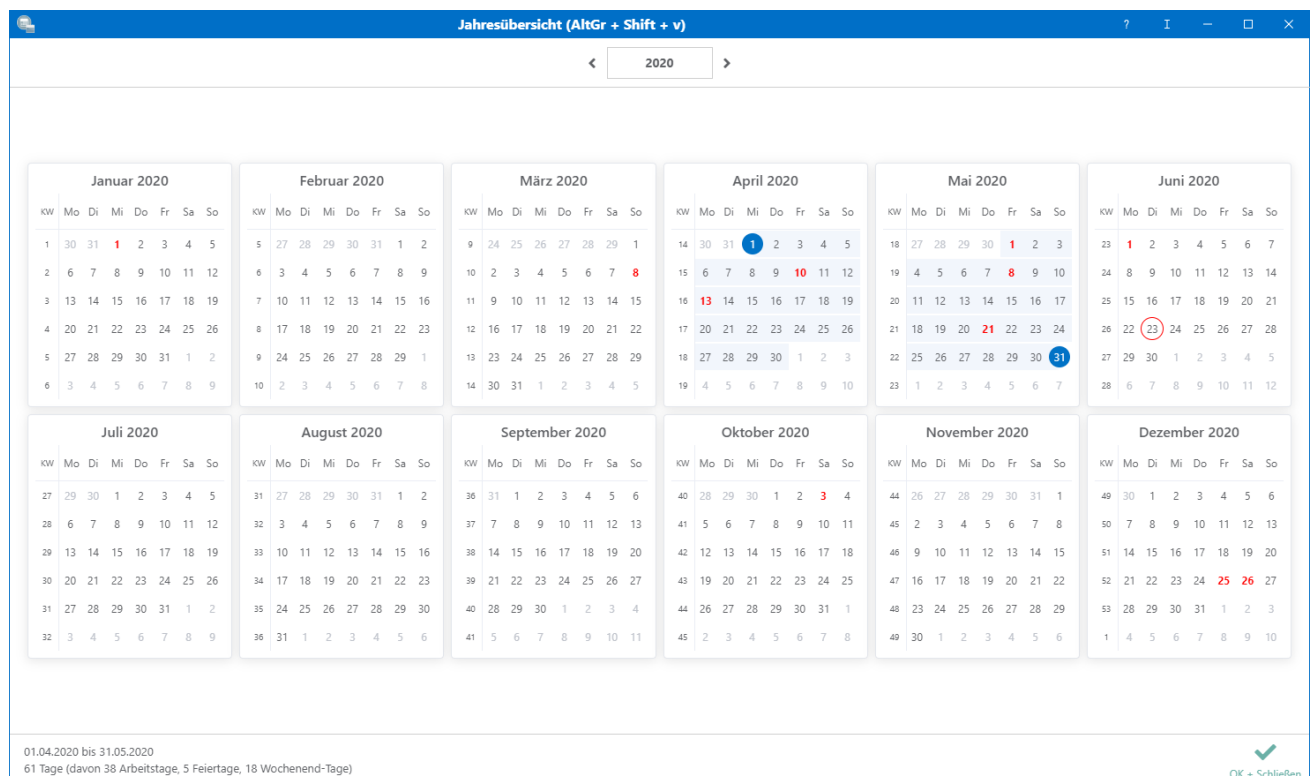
Jahresübersicht (AltGr + Shift + v)

?

2020

Januar 2020

| KW | Mo | Di | Mi | Do | Fr | Sa | So |
|---|---|---|---|---|---|---|---|
| 1 | 30 | 31 | 1 | 2 | 3 | 4 | 5 |
| 2 | 6 | 7 | 8 | 9 | 10 | 11 | 12 |
| 3 | 13 | 14 | 15 | 16 | 17 | 18 | 19 |
| 4 | 20 | 21 | 22 | 23 | 24 | 25 | 26 |
| 5 | 27 | 28 | 29 | 30 | 31 | 1 | 2 |
| 6 | 3 | 4 | 5 | 6 | 7 | 8 | 9 |

Februar 2020

| KW | Mo | Di | Mi | Do | Fr | Sa | So |
|---|---|---|---|---|---|---|---|
| 5 | 27 | 28 | 29 | 30 | 31 | 1 | 2 |
| 6 | 3 | 4 | 5 | 6 | 7 | 8 | 9 |
| 7 | 10 | 11 | 12 | 13 | 14 | 15 | 16 |
| 8 | 17 | 18 | 19 | 20 | 21 | 22 | 23 |
| 9 | 24 | 25 | 26 | 27 | 28 | 29 | 1 |
| 10 | 2 | 3 | 4 | 5 | 6 | 7 | 8 |

März 2020

| KW | Mo | Di | Mi | Do | Fr | Sa | So |
|---|---|---|---|---|---|---|---|
| 9 | 24 | 25 | 26 | 27 | 28 | 29 | 1 |
| 10 | 2 | 3 | 4 | 5 | 6 | 7 | 8 |
| 11 | 9 | 10 | 11 | 12 | 13 | 14 | 15 |
| 12 | 16 | 17 | 18 | 19 | 20 | 21 | 22 |
| 13 | 23 | 24 | 25 | 26 | 27 | 28 | 29 |
| 14 | 30 | 31 | 1 | 2 | 3 | 4 | 5 |

April 2020

| KW | Mo | Di | Mi | Do | Fr | Sa | So |
|---|---|---|---|---|---|---|---|
| 14 | 30 | 31 | 1 | 2 | 3 | 4 | 5 |
| 15 | 6 | 7 | 8 | 9 | 10 | 11 | 12 |
| 16 | 13 | 14 | 15 | 16 | 17 | 18 | 19 |
| 17 | 20 | 21 | 22 | 23 | 24 | 25 | 26 |
| 18 | 27 | 28 | 29 | 30 | 1 | 2 | 3 |
| 19 | 4 | 5 | 6 | 7 | 8 | 9 | 10 |

Mai 2020

| KW | Mo | Di | Mi | Do | Fr | Sa | So |
|---|---|---|---|---|---|---|---|
| 18 | 27 | 28 | 29 | 30 | 1 | 2 | 3 |
| 19 | 4 | 5 | 6 | 7 | 8 | 9 | 10 |
| 20 | 11 | 12 | 13 | 14 | 15 | 16 | 17 |
| 21 | 18 | 19 | 20 | 21 | 22 | 23 | 24 |
| 22 | 25 | 26 | 27 | 28 | 29 | 30 | 31 |
| 23 | 1 | 2 | 3 | 4 | 5 | 6 | 7 |

Juni 2020

| KW | Mo | Di | Mi | Do | Fr | Sa | So |
|---|---|---|---|---|---|---|---|
| 23 | 1 | 2 | 3 | 4 | 5 | 6 | 7 |
| 24 | 8 | 9 | 10 | 11 | 12 | 13 | 14 |
| 25 | 15 | 16 | 17 | 18 | 19 | 20 | 21 |
| 26 | 22 | 23 | 24 | 25 | 26 | 27 | 28 |
| 27 | 29 | 30 | 1 | 2 | 3 | 4 | 5 |
| 28 | 6 | 7 | 8 | 9 | 10 | 11 | 12 |

Juli 2020

| KW | Mo | Di | Mi | Do | Fr | Sa | So |
|---|---|---|---|---|---|---|---|
| 27 | 29 | 30 | 1 | 2 | 3 | 4 | 5 |
| 28 | 6 | 7 | 8 | 9 | 10 | 11 | 12 |
| 29 | 13 | 14 | 15 | 16 | 17 | 18 | 19 |
| 30 | 20 | 21 | 22 | 23 | 24 | 25 | 26 |
| 31 | 27 | 28 | 29 | 30 | 31 | 1 | 2 |
| 32 | 3 | 4 | 5 | 6 | 7 | 8 | 9 |

August 2020

| KW | Mo | Di | Mi | Do | Fr | Sa | So |
|---|---|---|---|---|---|---|---|
| 31 | 27 | 28 | 29 | 30 | 31 | 1 | 2 |
| 32 | 3 | 4 | 5 | 6 | 7 | 8 | 9 |
| 33 | 10 | 11 | 12 | 13 | 14 | 15 | 16 |
| 34 | 17 | 18 | 19 | 20 | 21 | 22 | 23 |
| 35 | 24 | 25 | 26 | 27 | 28 | 29 | 30 |
| 36 | 31 | 1 | 2 | 3 | 4 | 5 | 6 |

September 2020

| KW | Mo | Di | Mi | Do | Fr | Sa | So |
|---|---|---|---|---|---|---|---|
| 36 | 31 | 1 | 2 | 3 | 4 | 5 | 6 |
| 37 | 7 | 8 | 9 | 10 | 11 | 12 | 13 |
| 38 | 14 | 15 | 16 | 17 | 18 | 19 | 20 |
| 39 | 21 | 22 | 23 | 24 | 25 | 26 | 27 |
| 40 | 28 | 29 | 30 | 1 | 2 | 3 | 4 |
| 41 | 5 | 6 | 7 | 8 | 9 | 10 | 11 |

Oktober 2020

| KW | Mo | Di | Mi | Do | Fr | Sa | So |
|---|---|---|---|---|---|---|---|
| 40 | 28 | 29 | 30 | 1 | 2 | 3 | 4 |
| 41 | 5 | 6 | 7 | 8 | 9 | 10 | 11 |
| 42 | 12 | 13 | 14 | 15 | 16 | 17 | 18 |
| 43 | 19 | 20 | 21 | 22 | 23 | 24 | 25 |
| 44 | 26 | 27 | 28 | 29 | 30 | 31 | 1 |
| 45 | 2 | 3 | 4 | 5 | 6 | 7 | 8 |

November 2020

| KW | Mo | Di | Mi | Do | Fr | Sa | So |
|---|---|---|---|---|---|---|---|
| 44 | 26 | 27 | 28 | 29 | 30 | 31 | 1 |
| 45 | 2 | 3 | 4 | 5 | 6 | 7 | 8 |
| 46 | 9 | 10 | 11 | 12 | 13 | 14 | 15 |
| 47 | 16 | 17 | 18 | 19 | 20 | 21 | 22 |
| 48 | 23 | 24 | 25 | 26 | 27 | 28 | 29 |
| 49 | 30 | 1 | 2 | 3 | 4 | 5 | 6 |

Dezember 2020

| KW | Mo | Di | Mi | Do | Fr | Sa | So |
|---|---|---|---|---|---|---|---|
| 49 | 30 | 1 | 2 | 3 | 4 | 5 | 6 |
| 50 | 7 | 8 | 9 | 10 | 11 | 12 | 13 |
| 51 | 14 | 15 | 16 | 17 | 18 | 19 | 20 |
| 52 | 21 | 22 | 23 | 24 | 25 | 26 | 27 |
| 53 | 28 | 29 | 30 | 31 | 1 | 2 | 3 |
| 1 | 4 | 5 | 6 | 7 | 8 | 9 | 10 |

01.04.2020 bis 31.05.2020
61 Tage (davon 38 Arbeitstage, 5 Feiertage, 18 Wochenend-Tage)

OK + Schließen